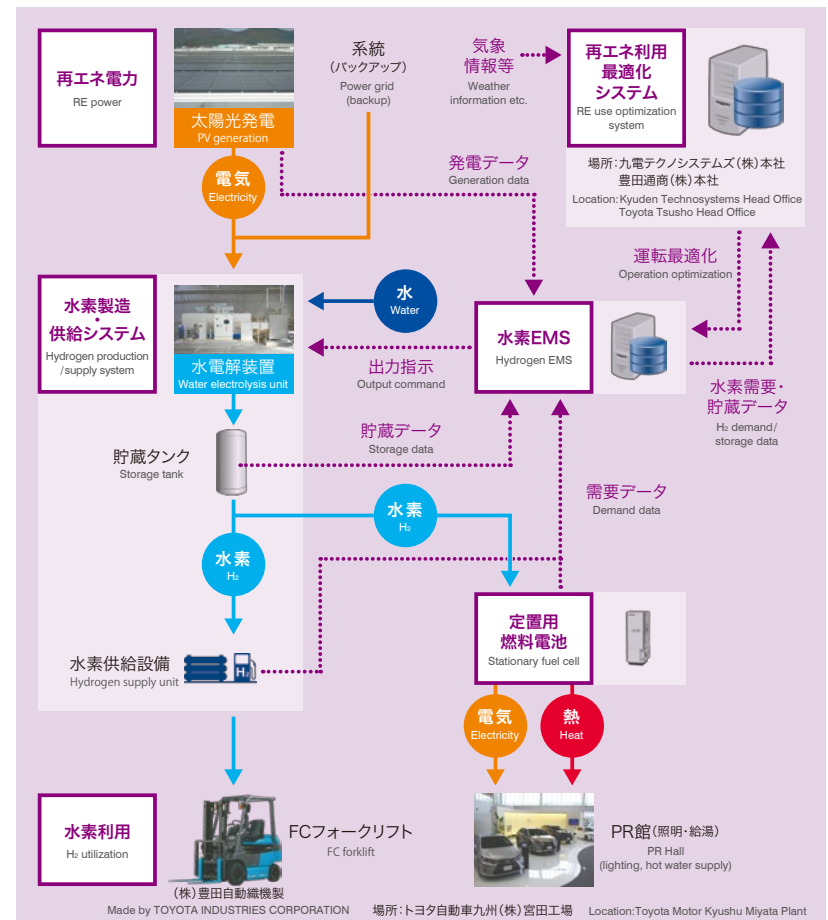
再エネ電力
RE power

太陽光発電
PV generation

系統
(バックアップ)
Power grid
(backup)

気象
情報等
Weather
information etc.

再エネ利用
最適化
システム
RE use optimization system

場所:九電テクノシステムズ(株)本社
豊田通商(株)本社
Location:Kyuden Technosystems Head Office
Toyota Tsusho Head Office

電気
Electricity

発電データ
Generation data

運転最適化
Operation optimization

水素製造
・
供給システム
Hydrogen production /supply system

水
Water

水電解装置
Water electrolysis unit

水素EMS
Hydrogen EMS

出力指示
Output command

水素需要・
貯蔵データ
H₂ demand/
storage data

貯蔵タンク
Storage tank

貯蔵データ
Storage data

水素
H₂

需要データ
Demand data

水素
H₂

定置用
燃料電池
Stationary fuel cell

水素供給設備
Hydrogen supply unit

電気
Electricity

熱
Heat

水素利用
H₂ utilization

FCフォークリフト
FC forklift

PR館(照明・給湯)
PR Hall
(lighting, hot water supply)

(株)豊田自動織機製
Made by TOYOTA INDUSTRIES CORPORATION

場所:トヨタ自動車九州(株)宮田工場
Location:Toyota Motor Kyushu Miyata Plant